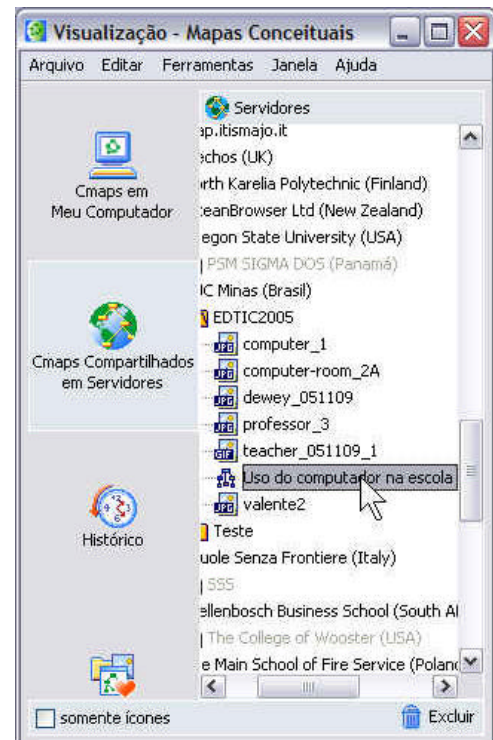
Visualização - Mapas Conceituais

Arquivo Editar Ferramentas Janela Ajuda

Cmaps em Meu Computador

Cmaps Compartilhados em Servidores

Histórico

Servidores
ap.itismajo.it
echos (UK)
rth Karelia Polytechnic (Finland)
ceanBrowser Ltd (New Zealand)
egon State University (USA)
PSM SIGMA DOS (Panamá)
IC Minas (Brasil)
EDTIC2005
computer_1
computer-room_2A
dewey_051109
professor_3
teacher_051109_1
Uso do computador na escola
valente2
Teste
uole Senza Frontiere (Italy)
SSS
ellenbosch Business School (South A
The College of Wooster (USA)
e Main School of Fire Service (Polan

somente ícones

Excluir